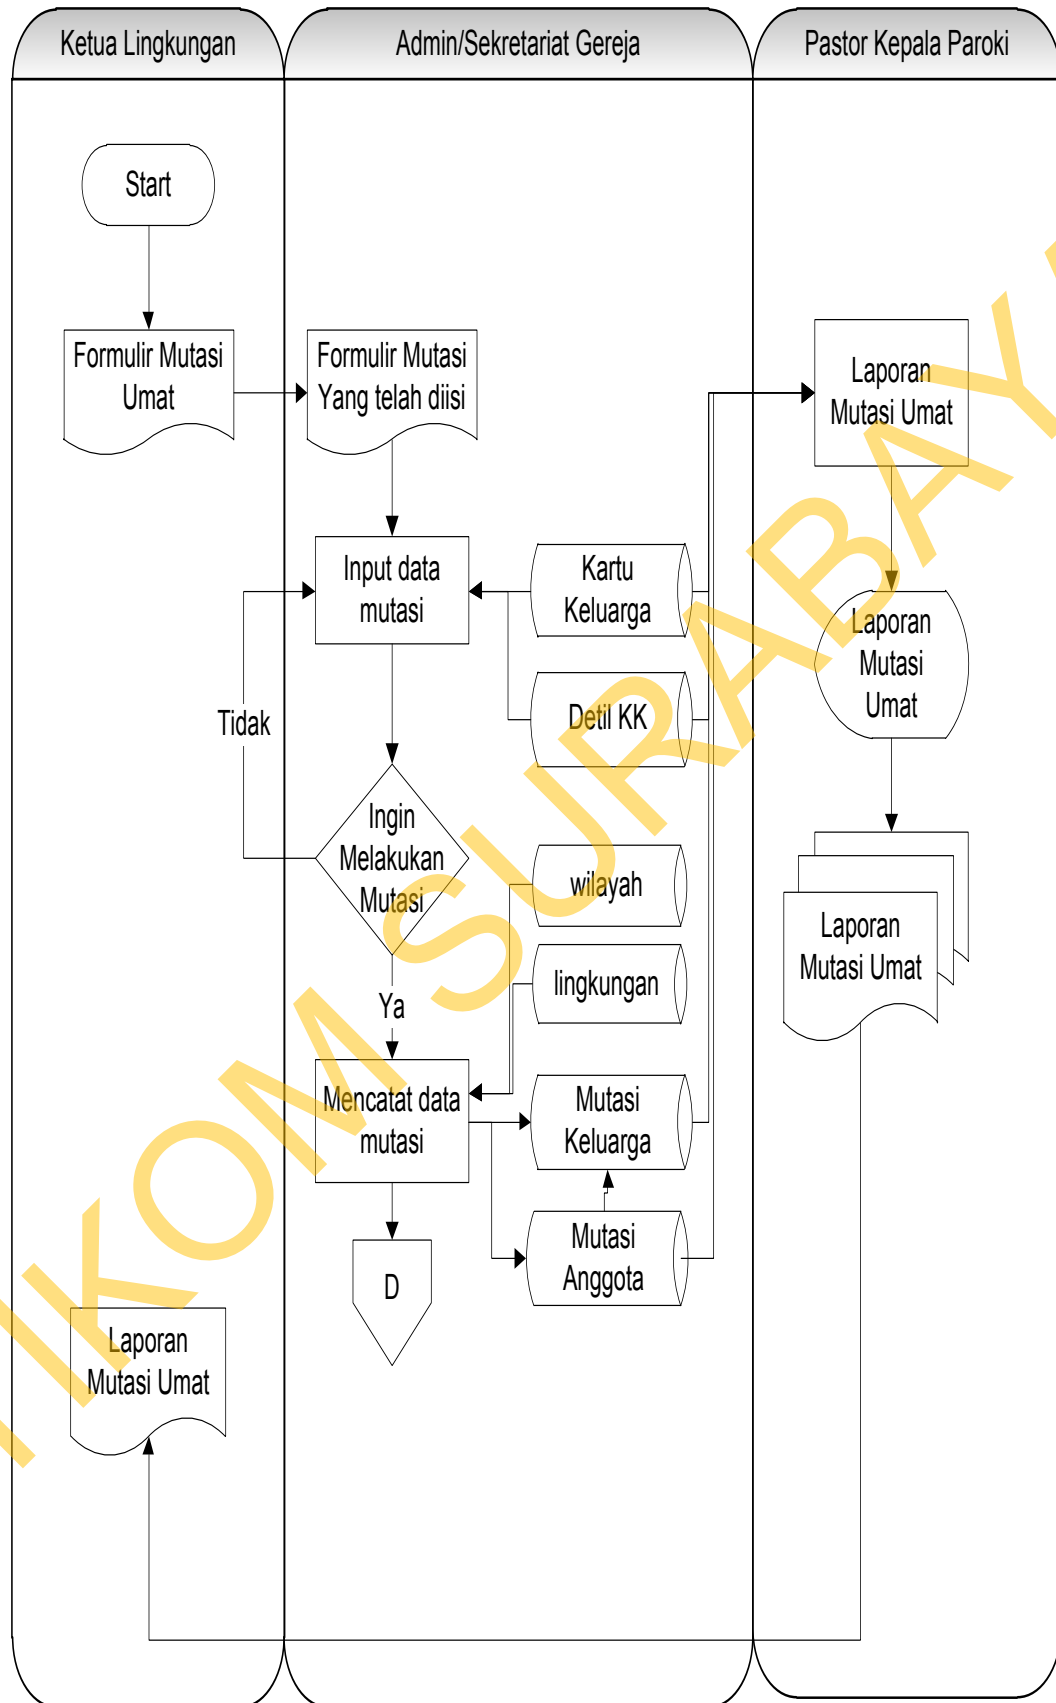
Ketua Lingkungan

Admin/Sekretariat Gereja

Pastor Kepala Paroki

Start

Formulir Mutasi Umat

Formulir Mutasi Yang telah diisi

Laporan Mutasi Umat

Input data mutasi

Kartu Keluarga

Laporan Mutasi Umat

Detil KK

Tidak

Ingin Melakukan Mutasi

wilayah

Laporan Mutasi Umat

lingkungan

Ya

Mencatat data mutasi

Mutasi Keluarga

Mutasi Anggota

D

Laporan Mutasi Umat

IKOM SURABAYA